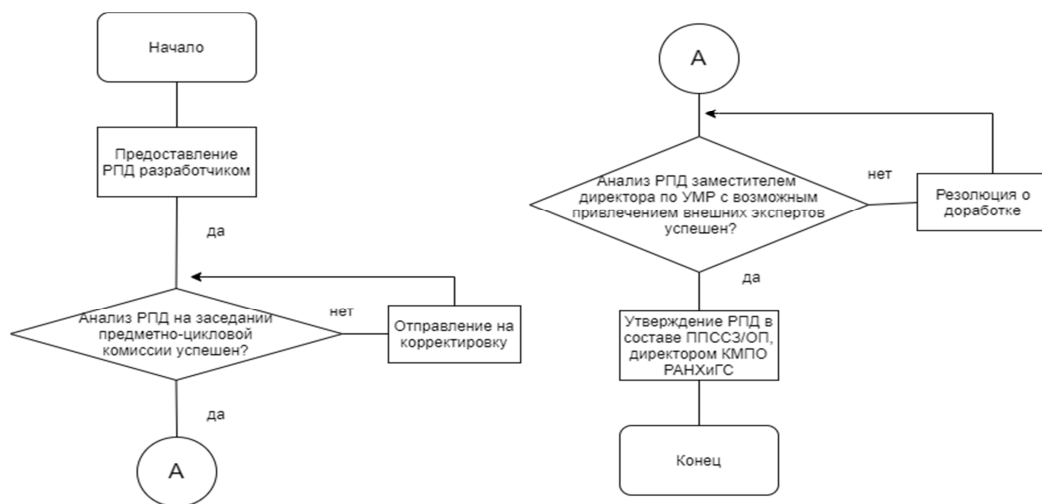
Начало

Предоставление РПД разработчиком

да

Анализ РПД на заседании предметно-цикловой комиссии успешен?

нет

Отправление на корректировку

да

A

A

Анализ РПД заместителем директора по УМР с возможным привлечением внешних экспертов успешен?

нет

Резолюция о доработке

да

Утверждение РПД в составе ППССЗ/ОП, директором КМПО РАНХиГС

Конец